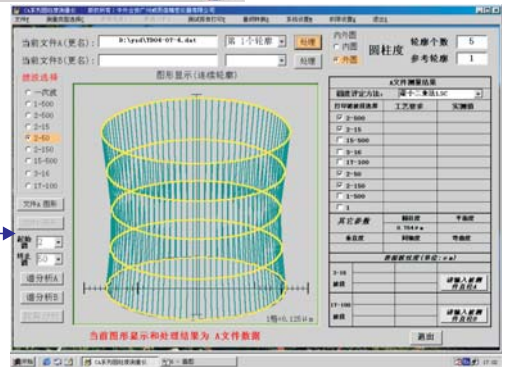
当前文件A(更名)：D:\yxd\YD04-07-4.dat
第 1个轮廓
处理
内圆
外圆
圆柱度
轮廓个数 5
参考轮廓 1
当前文件B(更名)：
处理
滤波选择
一次波
1-500
2-500
2-15
2-50
2-150
15-500
3-16
17-100
文件A 图形
图形显示(连续轮廓)
A文件测量结果
圆度评定方法：
最小二乘法LSC
扫频测量选择
工艺要求
实测值
2-500
2-15
15-500
3-16
17-100
2-50
2-150
1-500
1
其它参数
偏心量
平面度
垂直度
同轴度
母线度
谐波
谐波分析A
谐波分析B
当前图形显示和处理结果为 A文件数据
1格=0.125 μm
退出